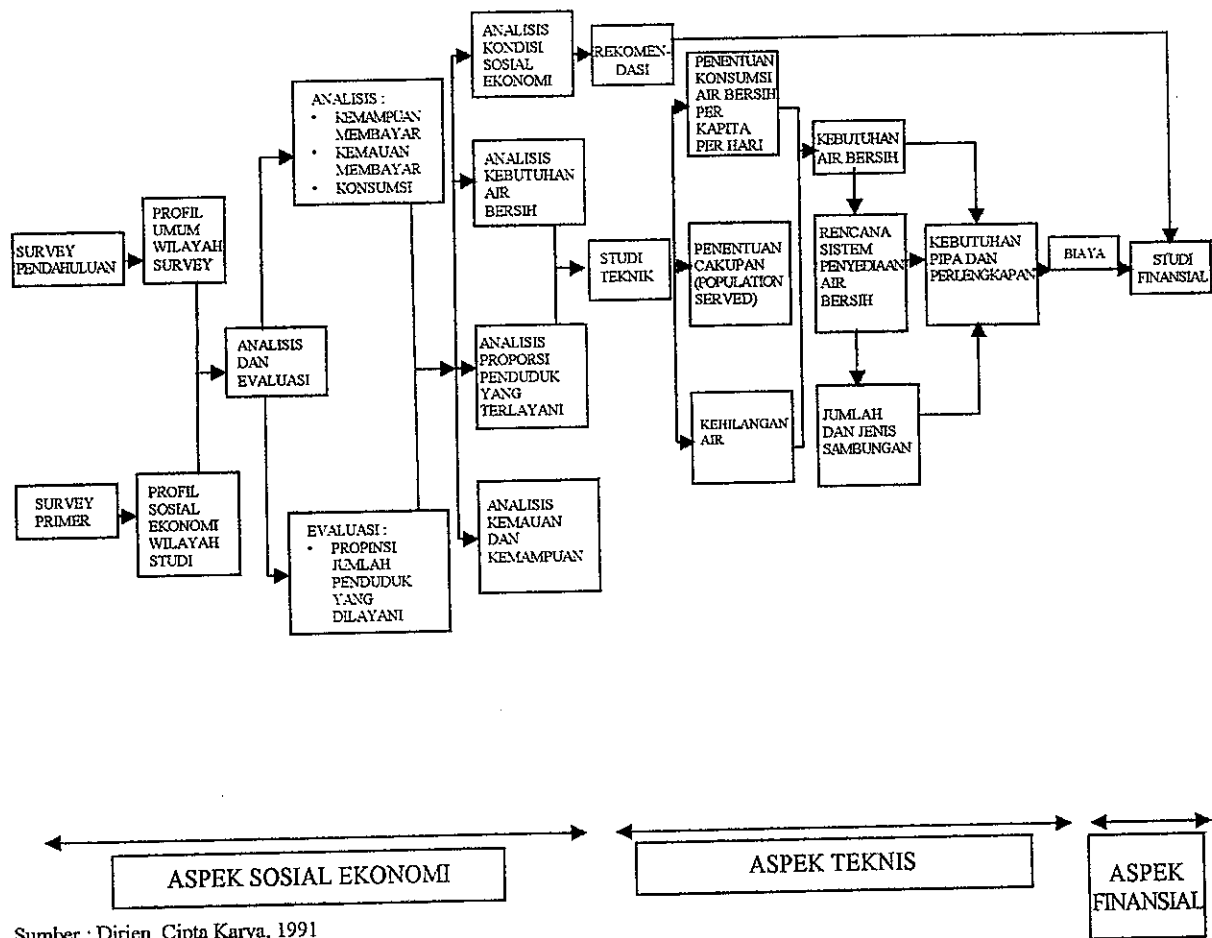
SURVEY PENDAHULUAN

PROFIL UMUM WILAYAH SURVEY

SURVEY PRIMER

PROFIL SOSIAL EKONOMI WILAYAH STUDI

ANALISIS DAN EVALUASI

ANALISIS :
• KEMAMPUAN MEMBAYAR
• KEMAUAN MEMBAYAR
• KONSUMSI

EVALUASI :
• PROPINSI JUMLAH PENDUDUK YANG DILAYANI

ANALISIS KONDISI SOSIAL EKONOMI

ANALISIS KEBUTUHAN AIR BERSIH

ANALISIS PROPORSI PENDUDUK YANG TERLAYANI

ANALISIS KEMAUAN DAN KEMAMPUAN

REKOMEN-DASI

STUDI TEKNIK

PENENTUAN KONSUMSI AIR BERSIH PER KAPITA PER HARI

PENENTUAN CAKUPAN (POPULATION SERVED)

KEHILANGAN AIR

KEBUTUHAN AIR BERSIH

RENCANA SISTEM PENYEDIAAN AIR BERSIH

JUMLAH DAN JENIS SAMBUNGAN

KEBUTUHAN PIPA DAN PERLENGKAPAN

BIAYA

STUDI FINANSIAL

ASPEK SOSIAL EKONOMI

ASPEK TEKNIS

ASPEK FINANSIAL

Sumber : Dirjen. Cipta Karya, 1991